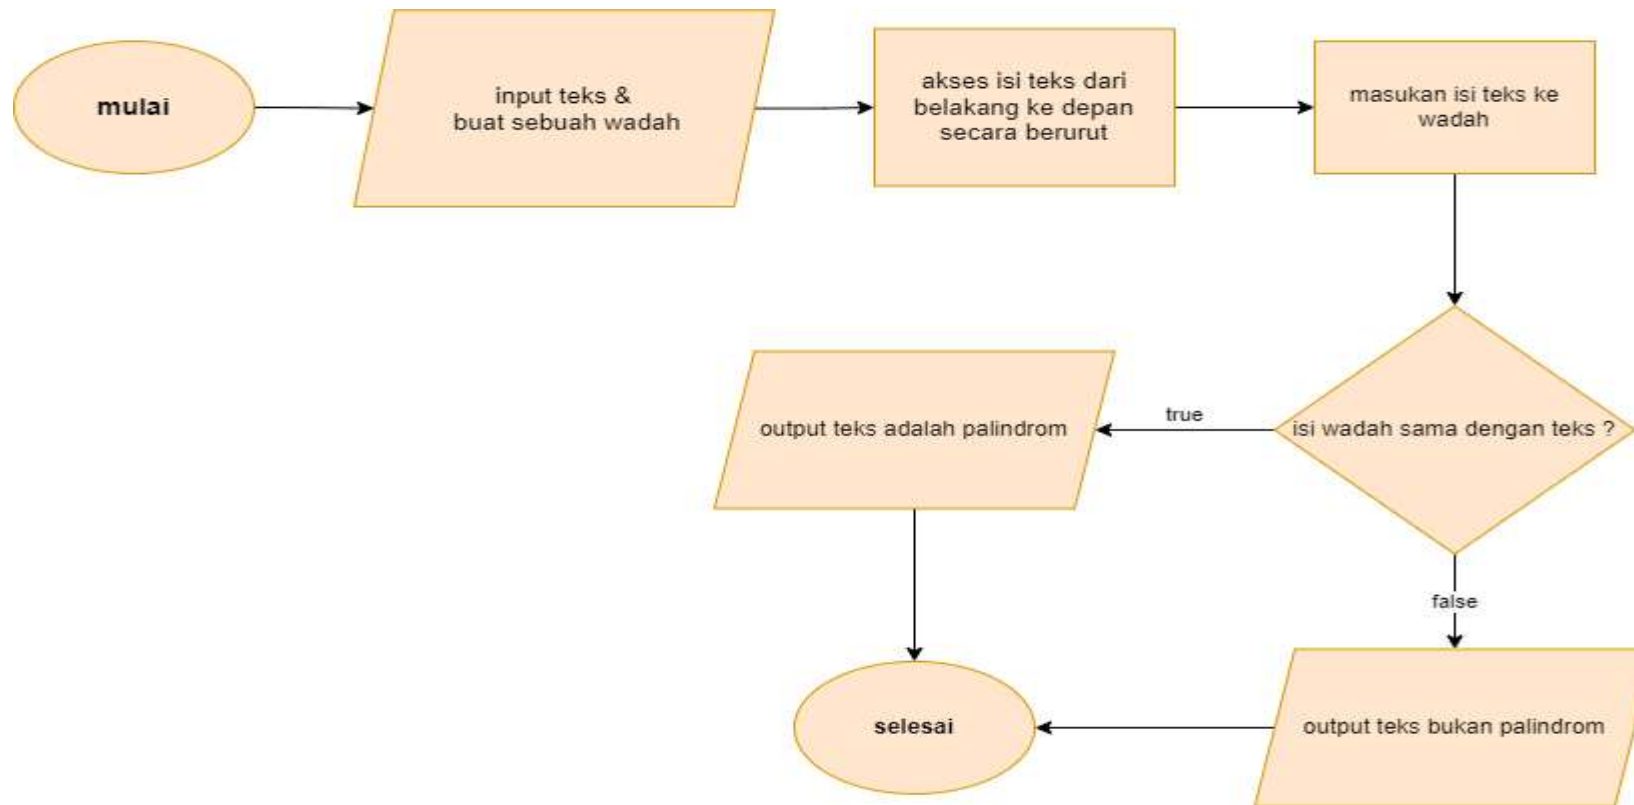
mulai

input teks & buat sebuah wadah

akses isi teks dari belakang ke depan secara berurut

masukan isi teks ke wadah

isi wadah sama dengan teks ?

true

output teks adalah palindrom

false

output teks bukan palindrom

selesai